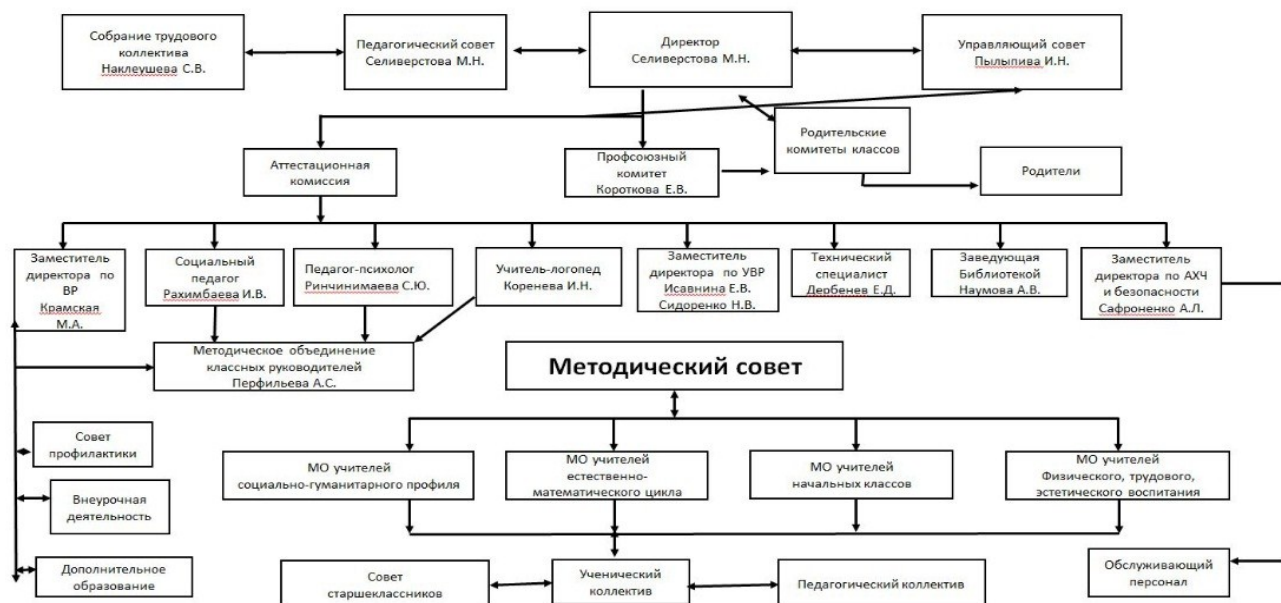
Собрание трудового коллектива Наклеушева С.В.

Педагогический совет Селиверстова М.Н.

Директор Селиверстова М.Н.

Управляющий совет Пылыпива И.Н.

Родительские комитеты классов

Аттестационная комиссия

Профсоюзный комитет Короткова Е.В.

Родители

Заместитель директора по ВР Крамская М.А.

Социальный педагог Рахимбаева И.В.

Педагог-психолог Ринчинимаева С.Ю.

Учитель-логопед Коренева И.Н.

Заместитель директора по УВР Исавнина Е.В. Сидоренко Н.В.

Технический специалист Дербенев Е.Д.

Заведующая Библиотекой Наумова А.В.

Заместитель директора по АХЧ и безопасности Сафроненко А.Л.

Методическое объединение классных руководителей Перфильева А.С.

Методический совет

Совет профилактики

МО учителей социально-гуманитарного профиля

МО учителей естественно-математического цикла

МО учителей начальных классов

МО учителей Физического, трудового, эстетического воспитания

Внеурочная деятельность

Дополнительное образование

Совет старшеклассников

Ученический коллектив

Педагогический коллектив

Обслуживающий персонал